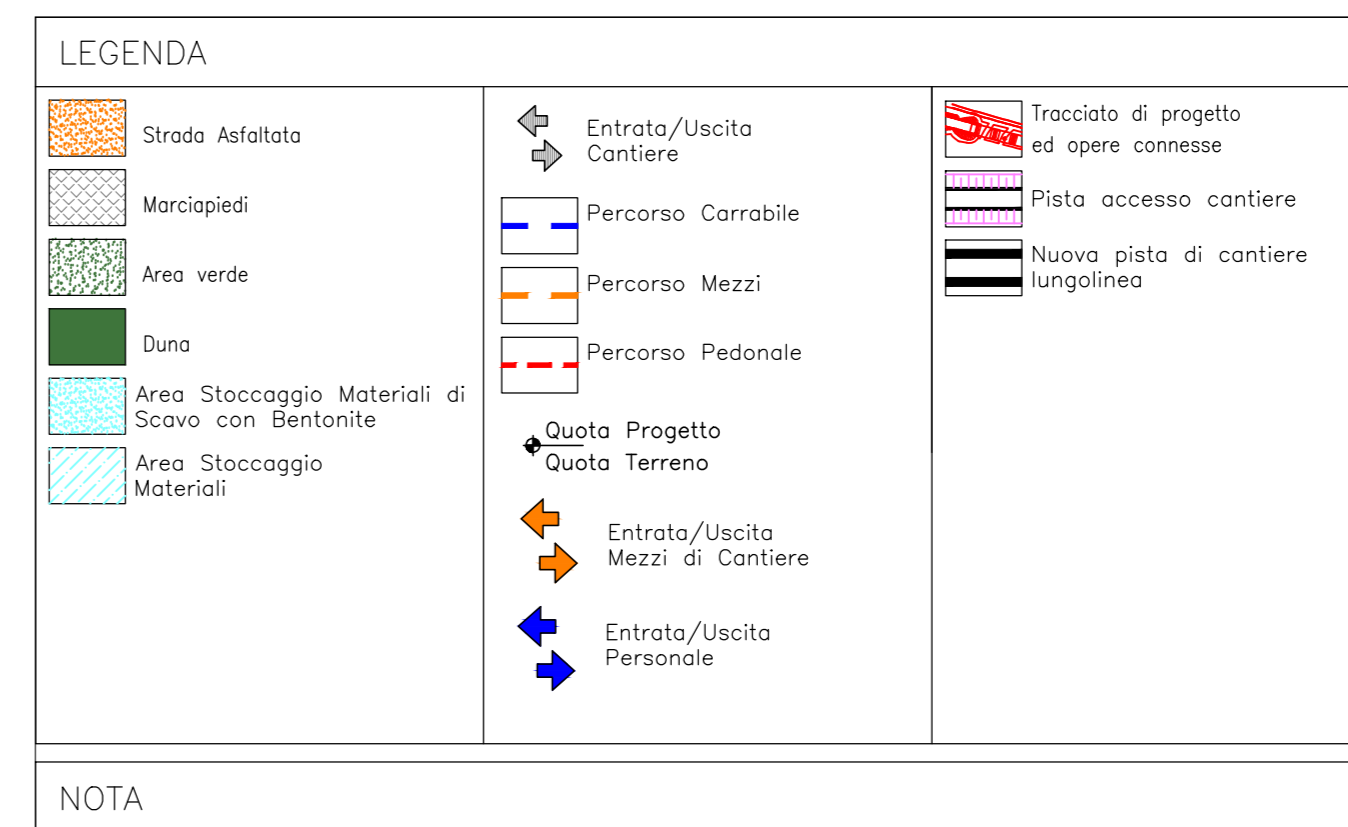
LEGENDA

Strada Asfaltata

Marciapiedi

Area verde

Duna

Area Stoccaggio Materiali di Scavo con Bentonite

Area Stoccaggio Materiali

Entrata/Uscita Cantiere

Percorso Carrabile

Percorso Mezzi

Percorso Pedonale

Quota Progetto
Quota Terreno

Entrata/Uscita Mezzi di Cantiere

Entrata/Uscita Personale

Tracciato di progetto ed opere connesse

Pista accesso cantiere

Nuova pista di cantiere lungolinea

NOTA